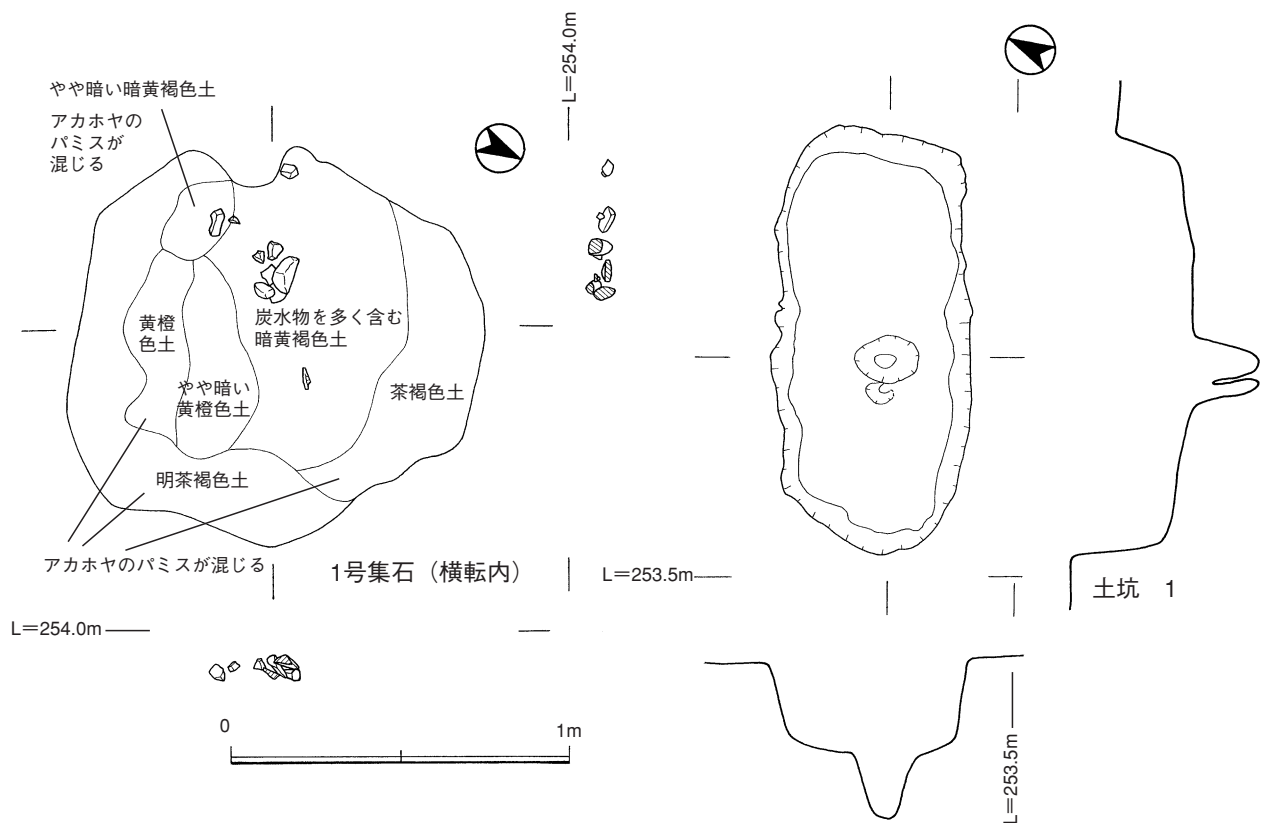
やや暗い暗黄褐色土

アカホヤのパミスが混じる

L＝254.0m

黄橙色土

炭水物を多く含む暗黄褐色土

やや暗い黄橙色土

茶褐色土

明茶褐色土

アカホヤのパミスが混じる

1号集石（横転内）

L＝254.0m

0

1m

L＝253.5m

土坑　1

L＝253.5m